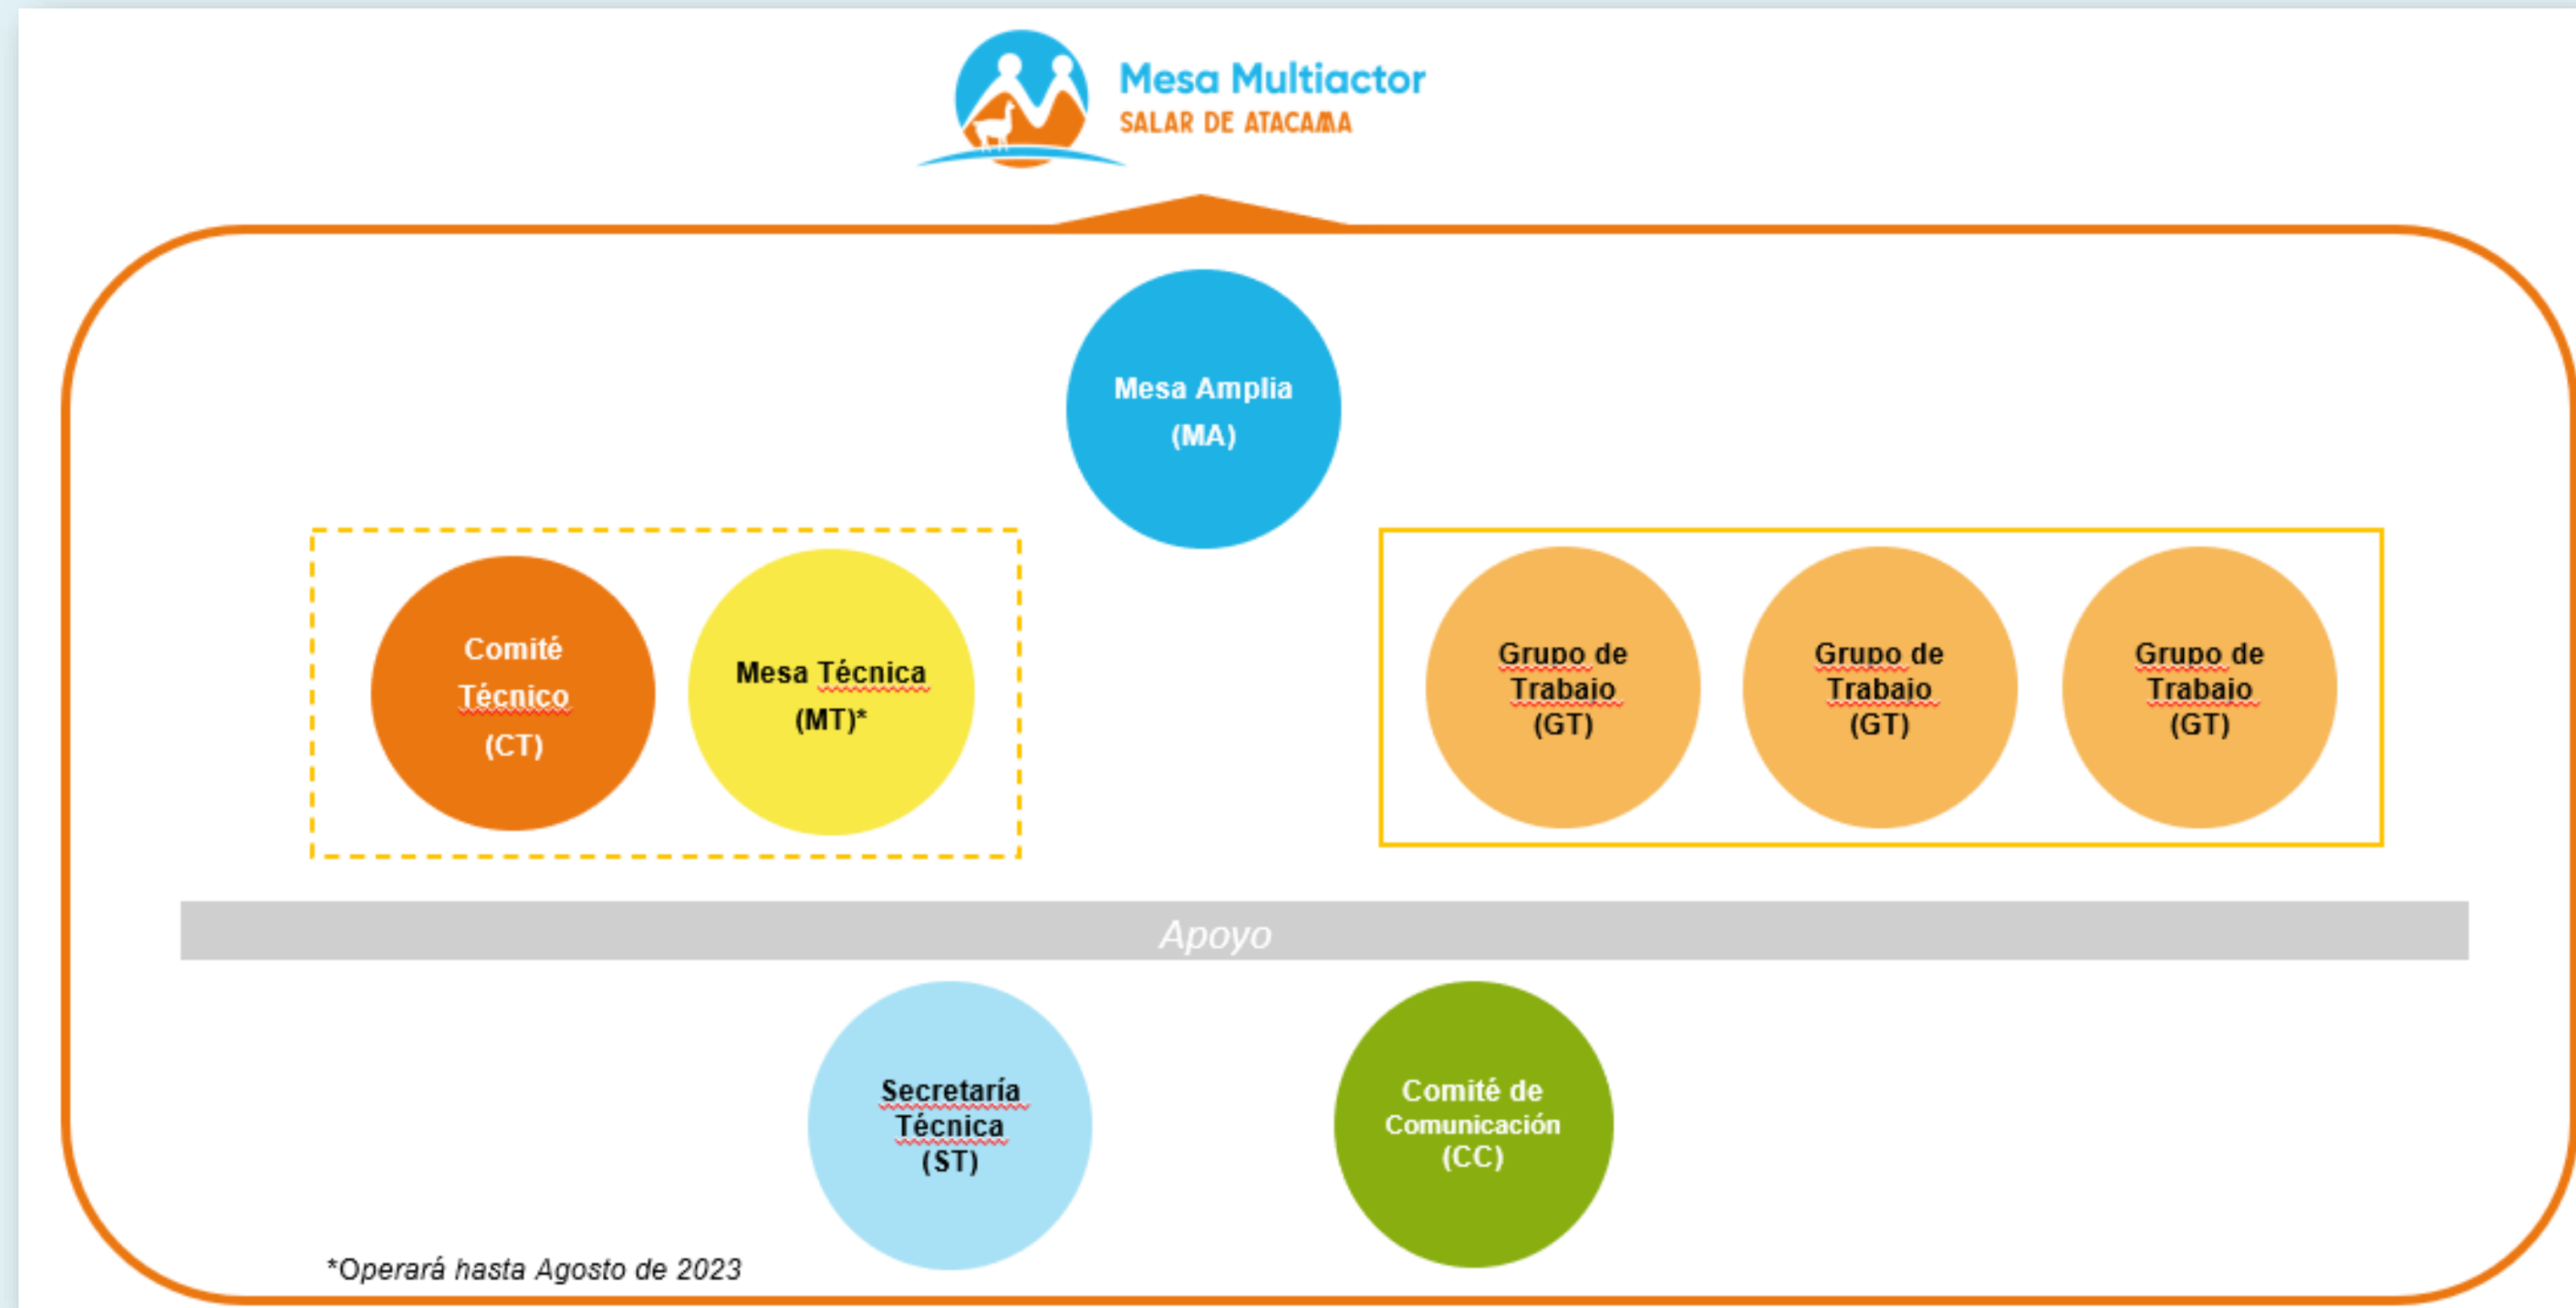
Mesa Multiactor
SALAR DE ATACAMA

Mesa Amplia
(MA)

Comité Técnico
(CT)

Mesa Técnica
(MT)*

Grupo de Trabajo
(GT)

Grupo de Trabajo
(GT)

Grupo de Trabajo
(GT)

Apoyo

Secretaría Técnica
(ST)

Comité de Comunicación
(CC)

*Operará hasta Agosto de 2023